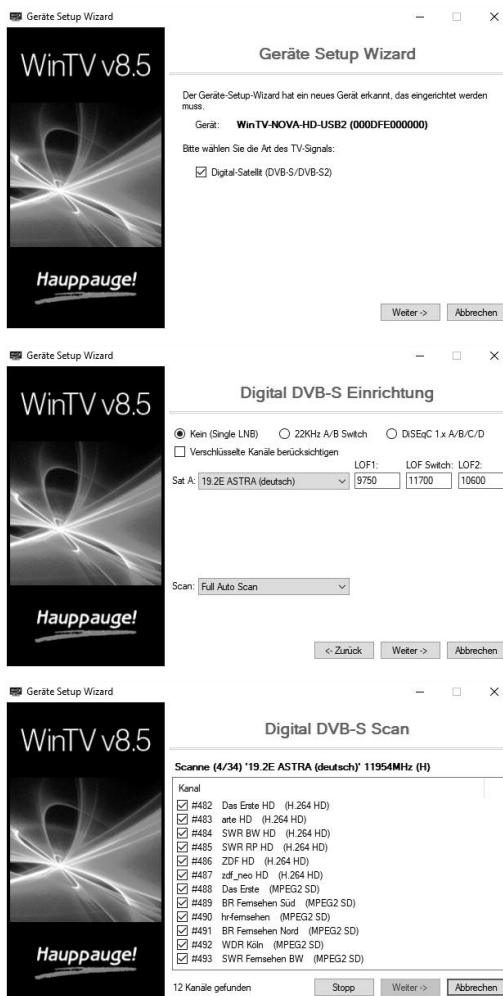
Geräte Setup Wizard

WinTV v8.5

Geräte Setup Wizard

Der Geräte-Setup-Wizard hat ein neues Gerät erkannt, das eingerichtet werden muss.

Gerät: WinTV-NOVA-HD-USB2 (000DFE000000)

Bitte wählen Sie die Art des TV-Signals:

☑ Digital-Satellit (DVB-S/DVB-S2)

Hauppauge!

Weiter -> Abbrechen

Geräte Setup Wizard

WinTV v8.5

Digital DVB-S Einrichtung

◉ Kein (Single LNB) ○ 22KHz A/B Switch ○ DiSEqC 1.x A/B/C/D

☐ Verschlüsselte Kanäle berücksichtigen

Sat A: 19.2E ASTRA (deutsch) LOF1: 9750 LOF Switch: 11700 LOF2: 10600

Scan: Full Auto Scan

Hauppauge!

<- Zurück Weiter -> Abbrechen

Geräte Setup Wizard

WinTV v8.5

Digital DVB-S Scan

Scanne (4/34) '19.2E ASTRA (deutsch)' 11954MHz (H)

Kanal
☑ #482 Das Erste HD (H.264 HD)
☑ #483 arte HD (H.264 HD)
☑ #484 SWR BW HD (H.264 HD)
☑ #485 SWR RP HD (H.264 HD)
☑ #486 ZDF HD (H.264 HD)
☑ #487 zdf_neo HD (H.264 HD)
☑ #488 Das Erste (MPEG2 SD)
☑ #489 BR Fernsehen Süd (MPEG2 SD)
☑ #490 hr-fernsehen (MPEG2 SD)
☑ #491 BR Fernsehen Nord (MPEG2 SD)
☑ #492 WDR Köln (MPEG2 SD)
☑ #493 SWR Fernsehen BW (MPEG2 SD)

Hauppauge!

12 Kanäle gefunden Stopp Weiter -> Abbrechen